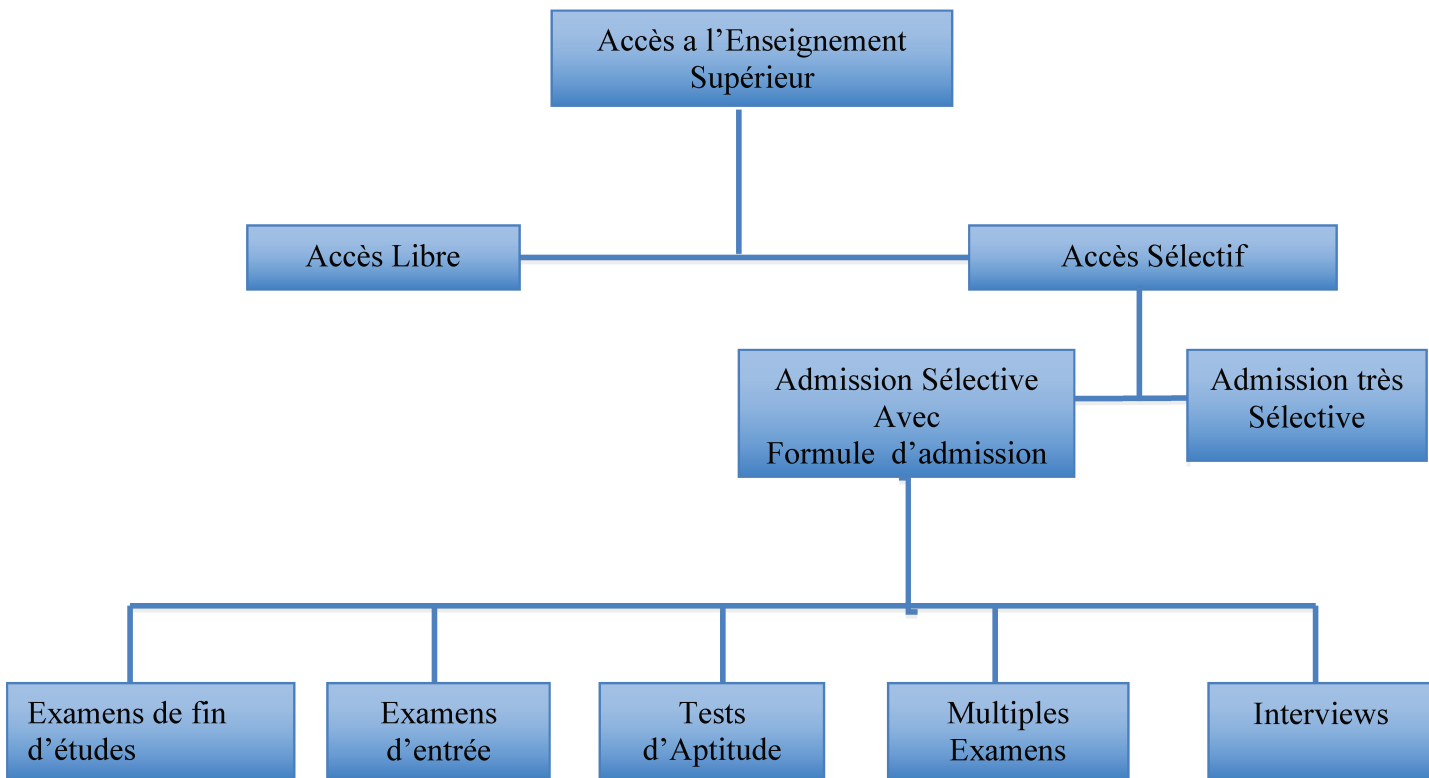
Accès a l’Enseignement Supérieur

Accès Libre

Accès Sélectif

Admission Sélective Avec Formule d’admission

Admission très Sélective

Examens de fin d’études

Examens d’entrée

Tests d’Aptitude

Multiples Examens

Interviews